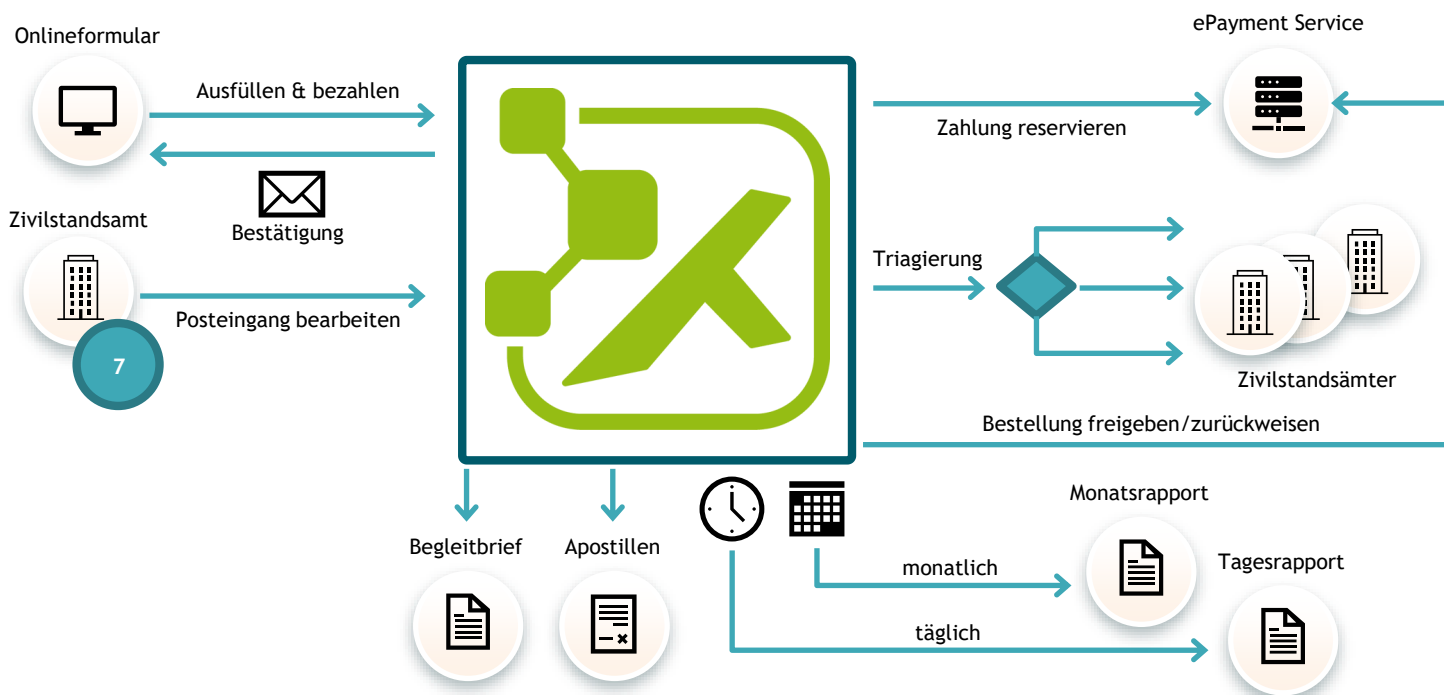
Onlineformular

Ausfüllen & bezahlen

Bestätigung

Zivilstandsamt

Posteingang bearbeiten

7

ePayment Service

Zahlung reservieren

Triagierung

Zivilstandsämter

Bestellung freigeben/zurückweisen

Begleitbrief

Apostillen

Monatsrapport

monatlich

Tagesrapport

täglich